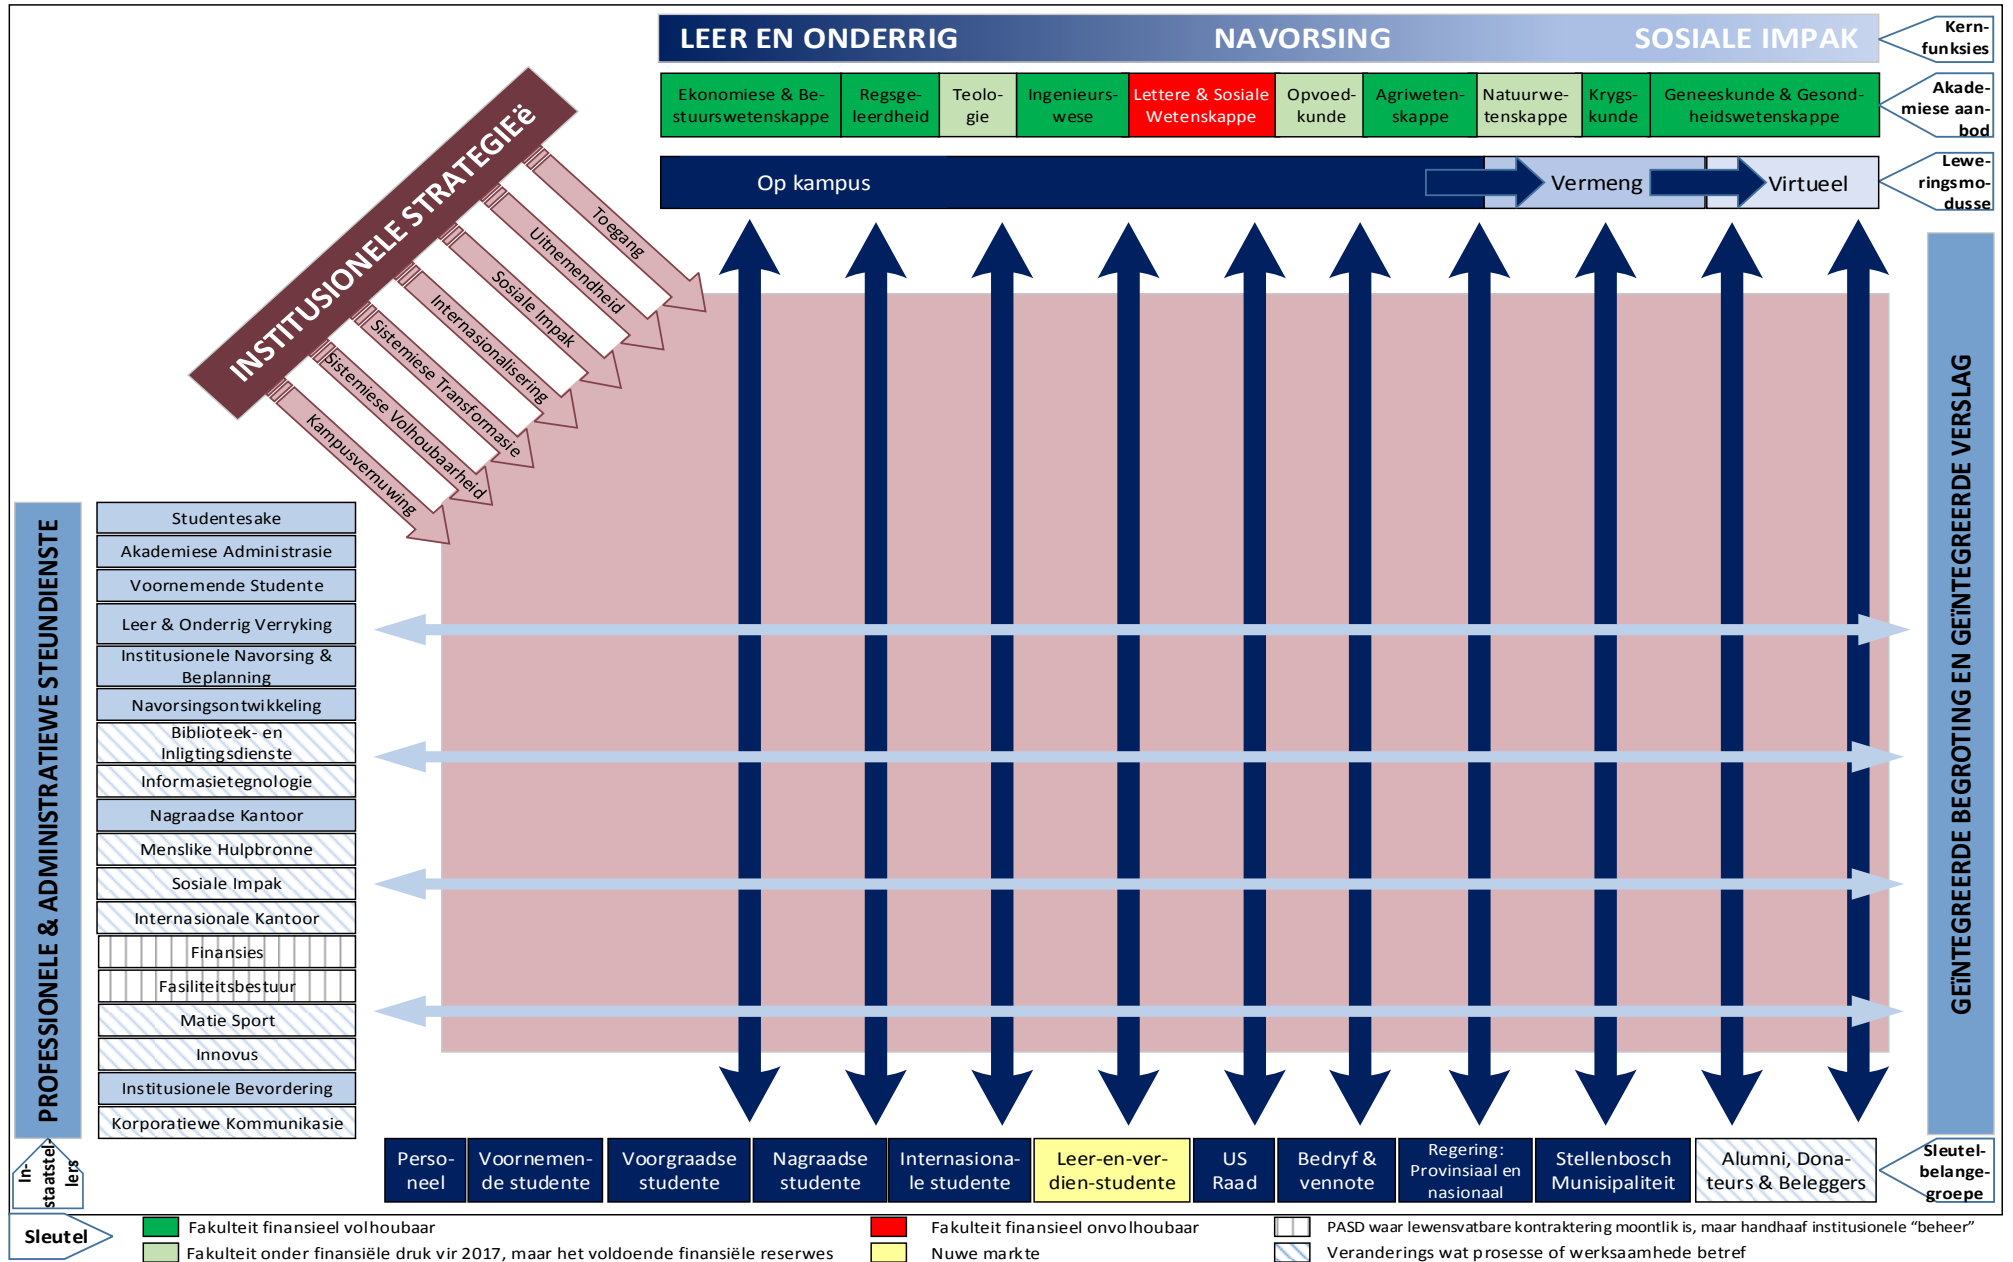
LEER EN ONDERRIG NAVORSING SOSIALE IMPAK

Kern-funksies

| Ekonomiese & Bestuurswetenskappe | Regsgeleerdheid | Teologie | Ingenieurswese | Lettere & Sosiale Wetenskappe | Opvoedkunde | Agriwetenskappe | Natuurwetenskappe | Krygskunde | Geneeskunde & Gesondheidswetenskappe |
|---|---|---|---|---|---|---|---|---|---|

Akademiese aanbod

Op kampus Vermeng Virtueel

Leweringsmodusse

INSTITUSIONELE STRATEGIEë

Toegang
Uitnemendheid
Sosiale Impak
Internasionalisering
Sistemiese Transformasie
Sistemiese Volhoubaarheid
Kampusvernuwing

PROFESSIONELE & ADMINISTRATIEWE STEUNDIENSTE

Studentesake
Akademiese Administrasie
Voornemende Studente
Leer & Onderrig Verryking
Institusionele Navorsing & Beplanning
Navorsingsontwikkeling
Biblioteek- en Inligtingsdienste
Informasietegnologie
Nagraadse Kantoor
Menslike Hulpbronne
Sosiale Impak
Internasionale Kantoor
Finansies
Fasiliteitsbestuur
Matie Sport
Innovus
Institusionele Bevordering
Korporatiewe Kommunikasie

GEÏNTEGREERDE BEGROTING EN GEÏNTEGREERDE VERSLAG

In-staatstellers

| Personeel | Voornemende studente | Voorgraadse studente | Nagraadse studente | Internasionale studente | Leer-en-verdien-studente | US Raad | Bedryf & vennote | Regering: Provinsiaal en nasionaal | Stellenbosch Munisipaliteit | Alumni, Donateurs & Beleggers |
|---|---|---|---|---|---|---|---|---|---|---|

Sleutelbelangegroepe

Sleutel
Fakulteit finansieel volhoubaar
Fakulteit onder finansiële druk vir 2017, maar het voldoende finansiële reserwes
Fakulteit finansieel onvolhoubaar
Nuwe markte
PASD waar lewensvatbare kontraktering moontlik is, maar handhaaf institusionele "beheer"
Veranderings wat prosesse of werksaamhede betref